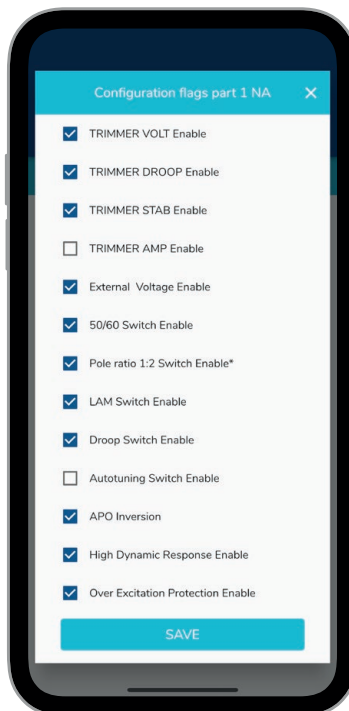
Configuration flags part 1 NA ✕

TRIMMER VOLT Enable

TRIMMER DROOP Enable

TRIMMER STAB Enable

TRIMMER AMP Enable

External Voltage Enable

50/60 Switch Enable

Pole ratio 1:2 Switch Enable*

LAM Switch Enable

Droop Switch Enable

Autotuning Switch Enable

APO Inversion

High Dynamic Response Enable

Over Excitation Protection Enable

SAVE